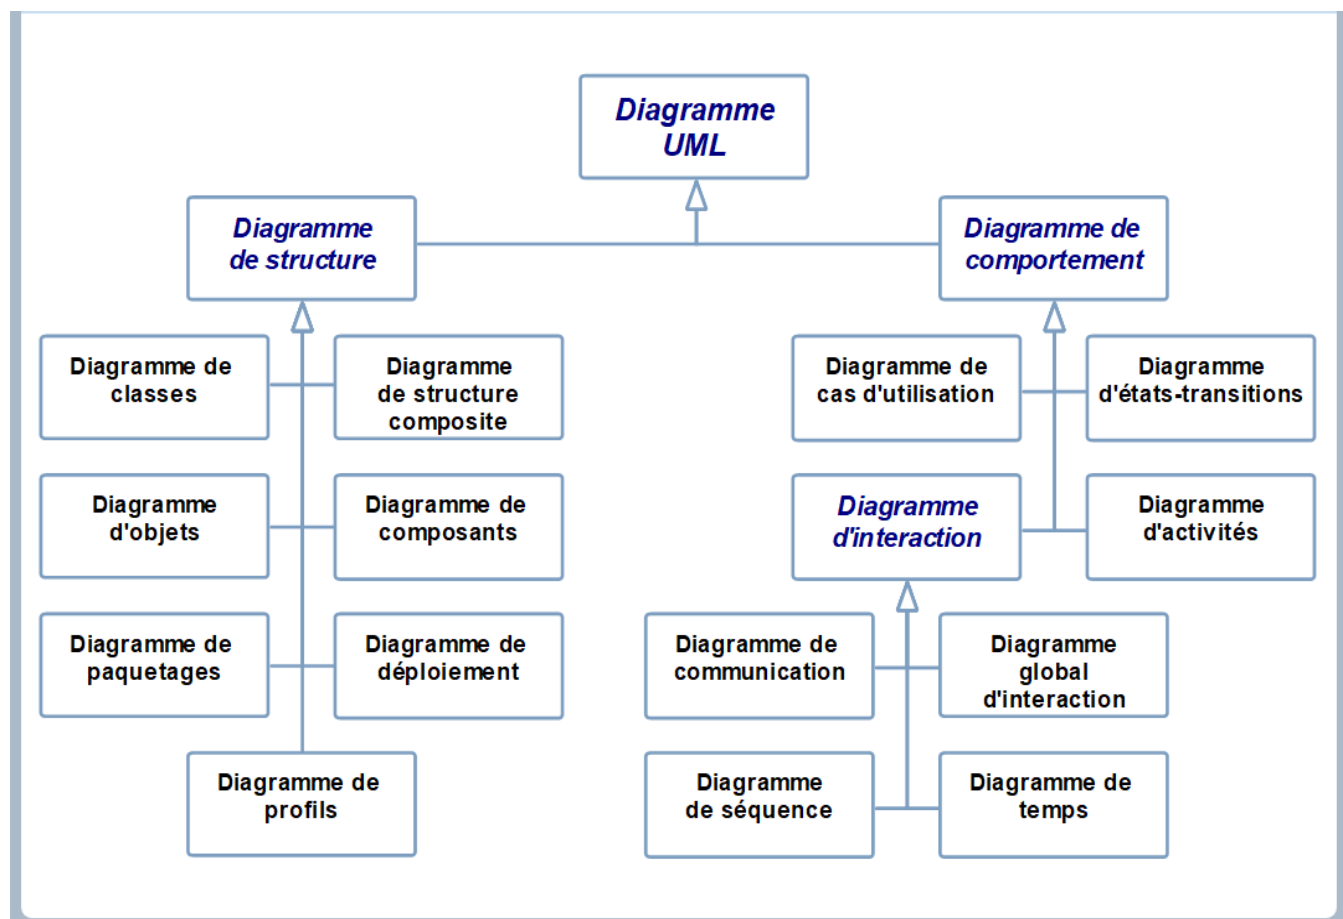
Diagramme UML

Diagramme de structure

Diagramme de comportement

Diagramme de classes

Diagramme de structure composite

Diagramme d'objets

Diagramme de composants

Diagramme de paquetages

Diagramme de déploiement

Diagramme de profils

Diagramme de cas d'utilisation

Diagramme d'états-transitions

Diagramme d'interaction

Diagramme d'activités

Diagramme de communication

Diagramme global d'interaction

Diagramme de séquence

Diagramme de temps